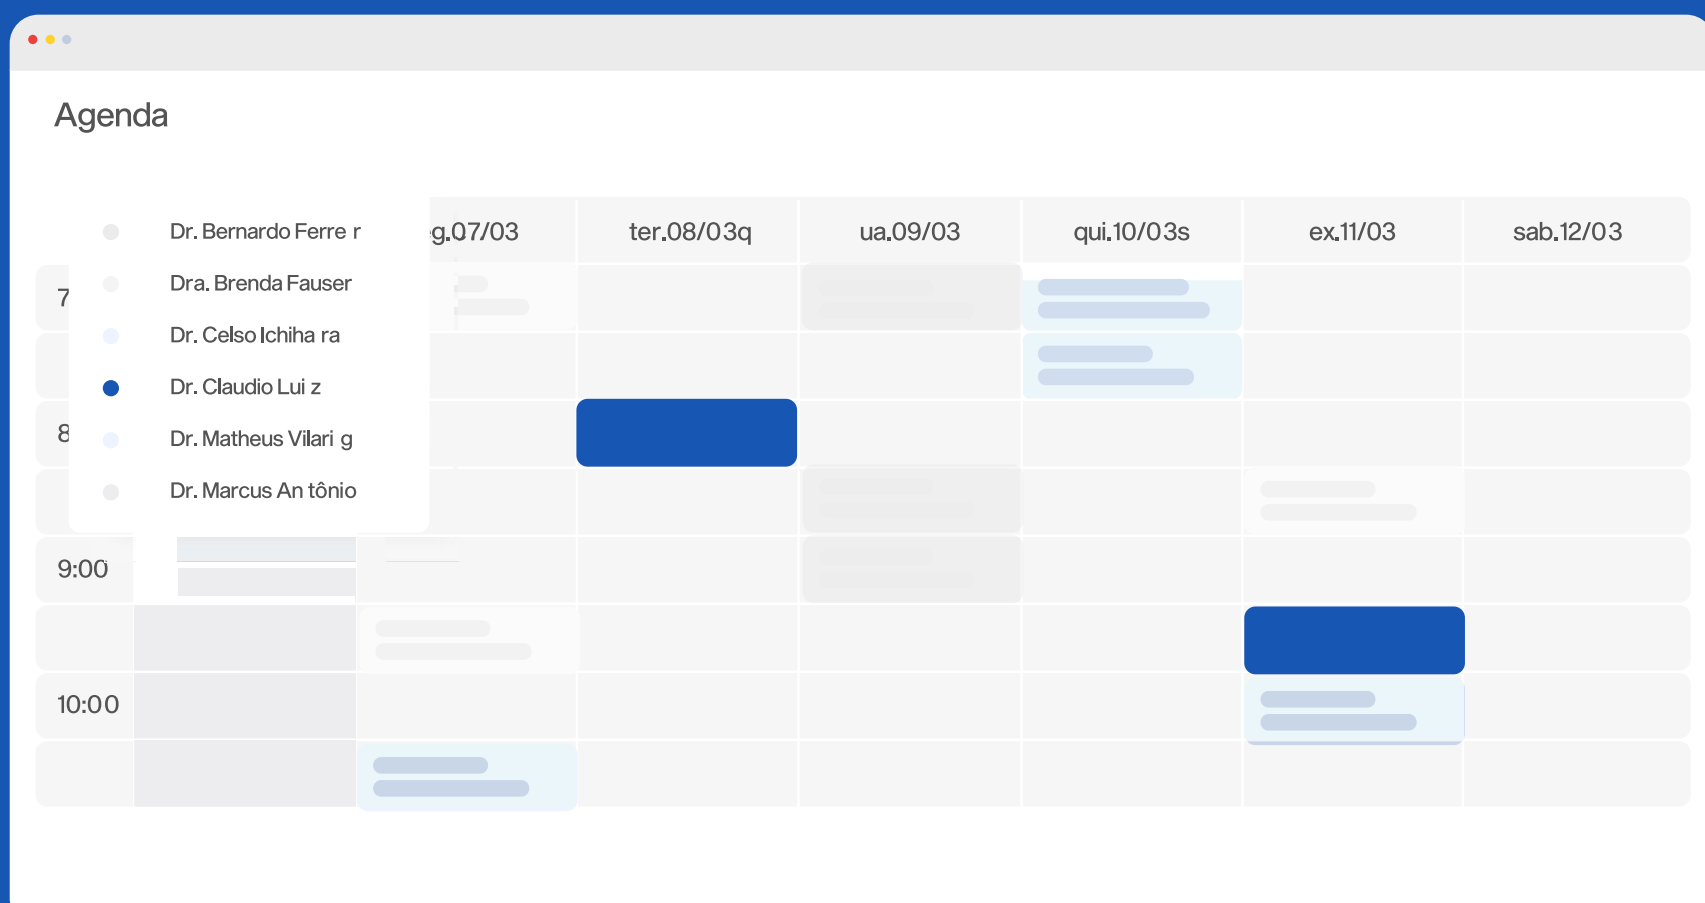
Agenda

Dr. Bernardo Ferre r

Dra. Brenda Fauser

Dr. Celso Ichiha ra

Dr. Claudio Lui z

Dr. Matheus Vilari g

Dr. Marcus An tônio

g.07/03 | ter.08/03q | ua.09/03 | qui.10/03s | ex.11/03 | sab.12/03

7

8

9:00

10:00